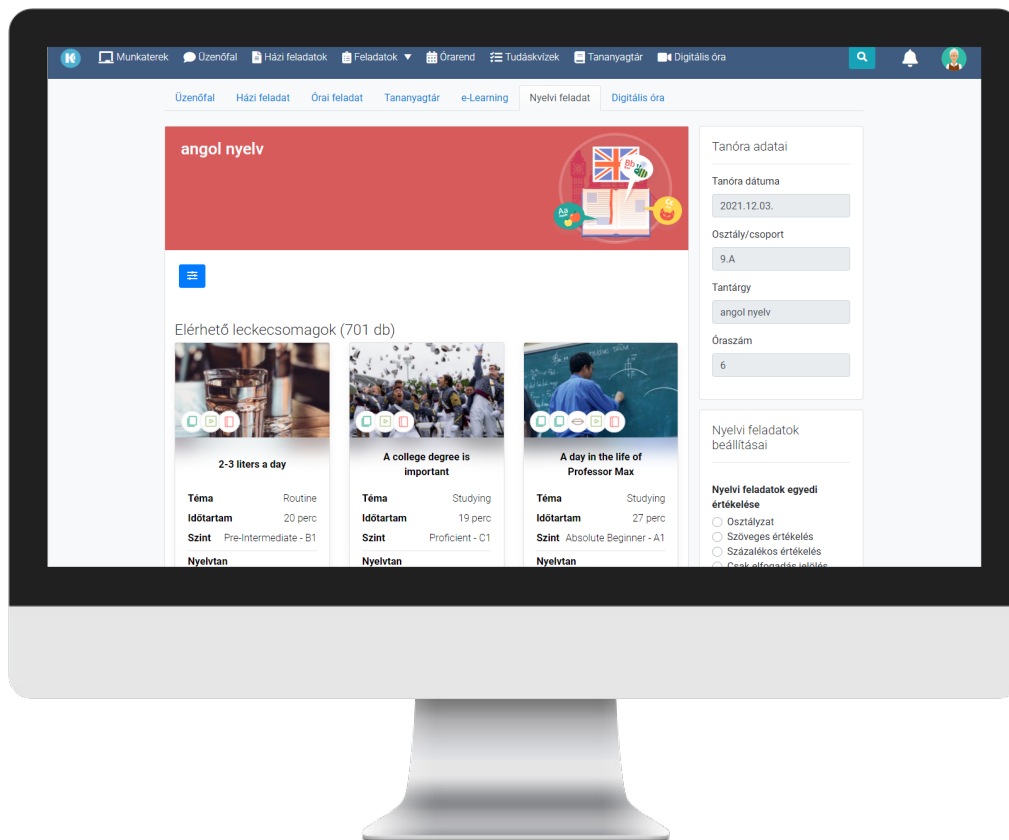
Munkaterek Üzenőfal Házi feladatok Feladatok Órarend Tudáskvízek Tananyagtár Digitális óra

Üzenőfal Házi feladat Órai feladat Tananyagtár e-Learning Nyelvi feladat Digitális óra

angol nyelv

Elérhető leckecsomagok (701 db)

2-3 liters a day

Téma Routine
Időtartam 20 perc
Szint Pre-Intermediate - B1
Nyelvtan

A college degree is important

Téma Studying
Időtartam 19 perc
Szint Proficient - C1
Nyelvtan

A day in the life of Professor Max

Téma Studying
Időtartam 27 perc
Szint Absolute Beginner - A1
Nyelvtan

Tanóra adatai

Tanóra dátuma
2021.12.03.
Osztály/csoport
9.A
Tantárgy
angol nyelv
Óraszám
6

Nyelvi feladatok beállításai

Nyelvi feladatok egyedi értékelése
Osztályzat
Szöveges értékelés
Százalékos értékelés
Csak elfogadás jelölés